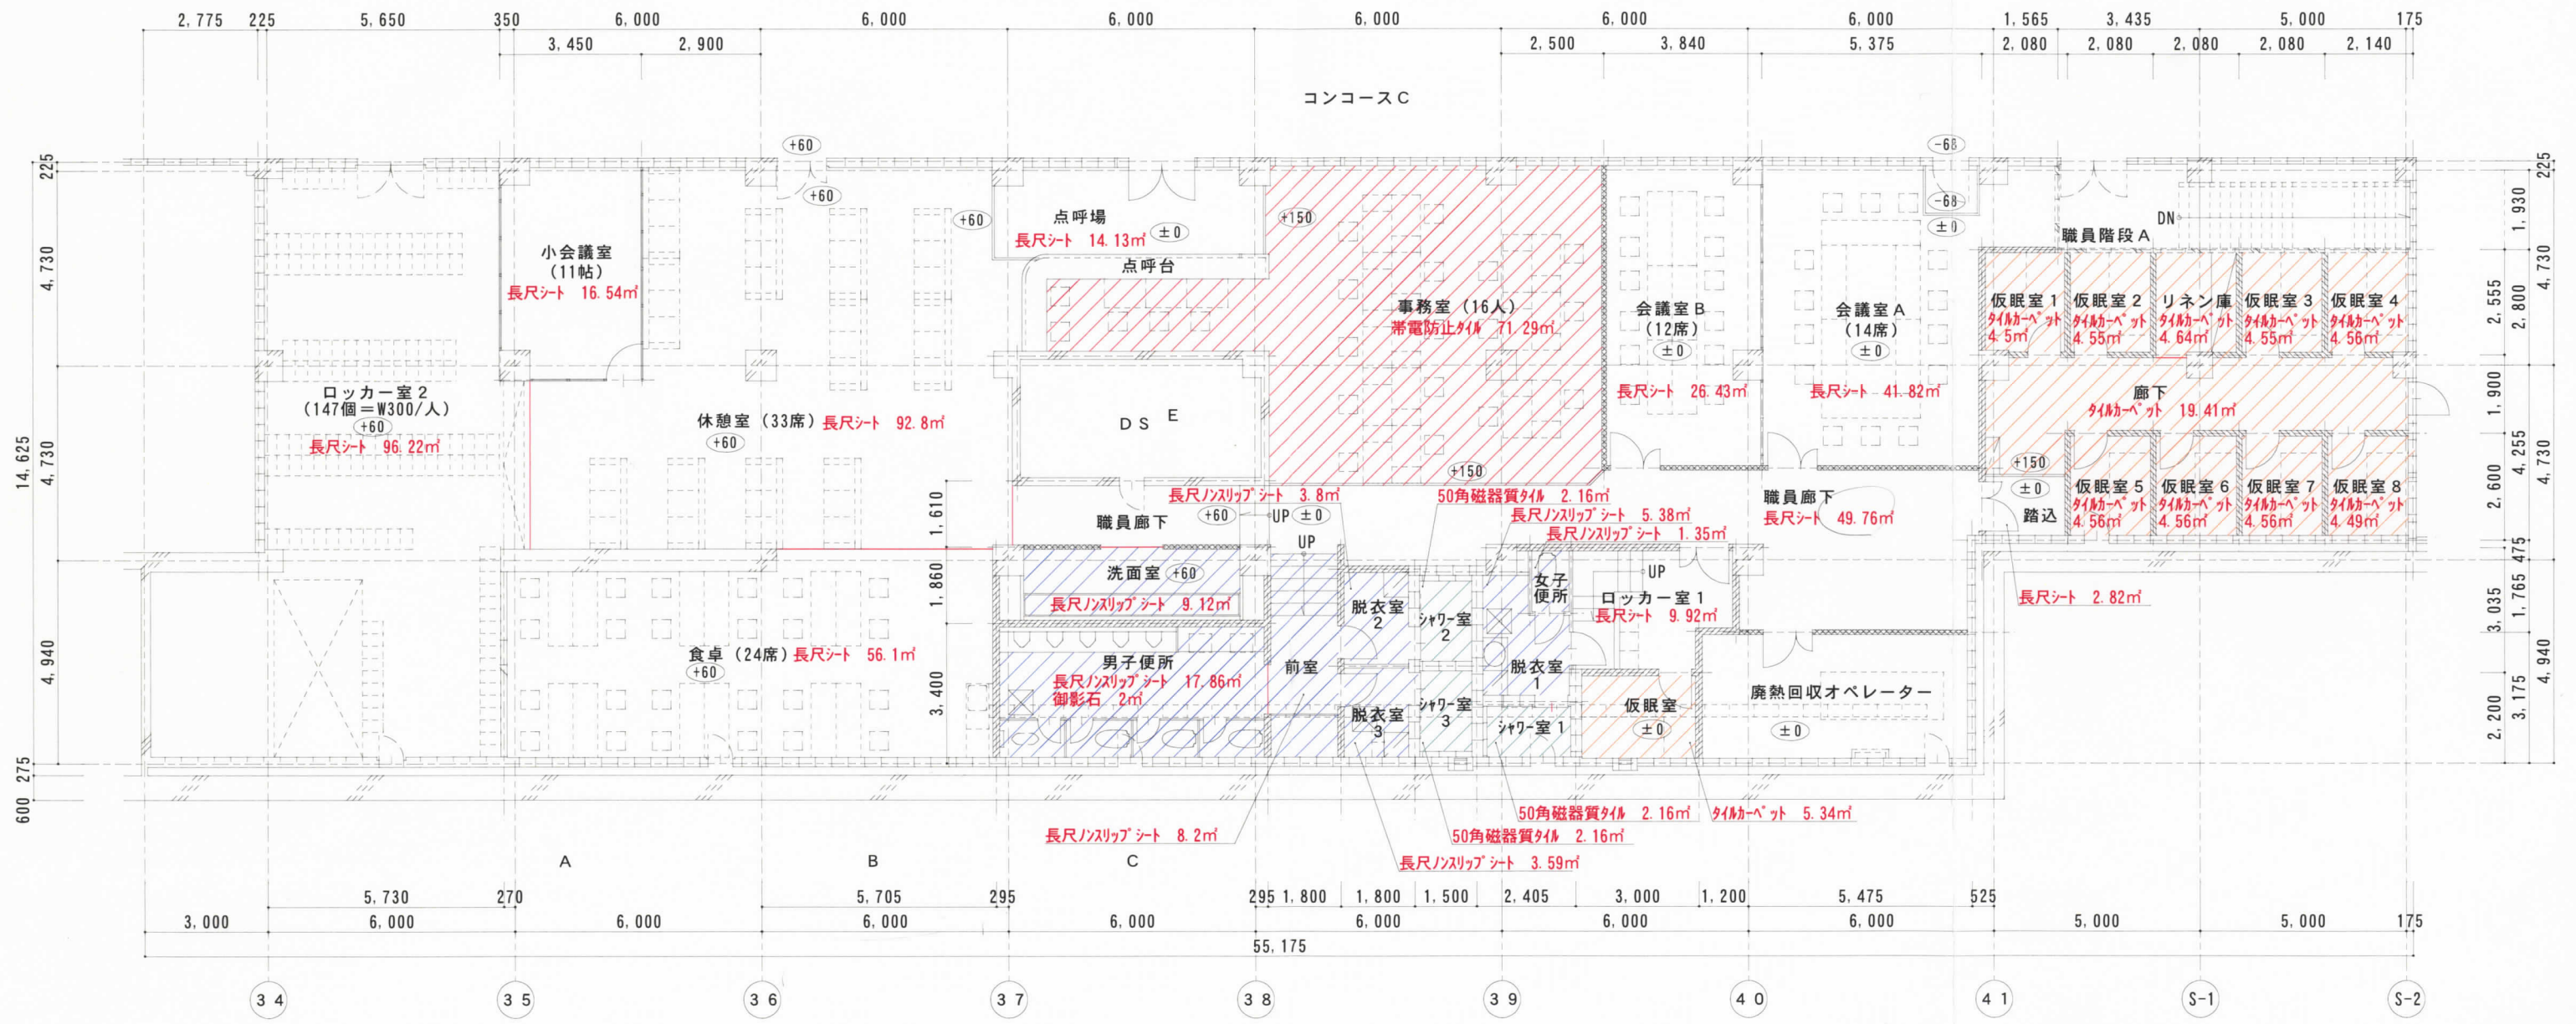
2,775 225 5,650 350 6,000 6,000 6,000 6,000 6,000 6,000 1,565 3,435 5,000 175
3,450 2,900 2,500 3,840 5,375 2,080 2,080 2,080 2,080 2,140

コンコースC

225 4,730 14,625 4,730 4,940 275 600

+60 +60 +60 -68 -68 ±0

点呼場
長尺シート 14.13㎡ ±0
+150
点呼台

小会議室
(11帖)
長尺シート 16.54㎡

事務室(16人)
帯電防止タイル 71.29㎡

会議室B
(12席)
±0
長尺シート 26.43㎡

会議室A
(14席)
±0
長尺シート 41.82㎡

DN
職員階段A

仮眠室1
タイルカーペット
4.5㎡

仮眠室2
タイルカーペット
4.55㎡

リネン庫
タイルカーペット
4.64㎡

仮眠室3
タイルカーペット
4.55㎡

仮眠室4
タイルカーペット
4.56㎡

廊下
タイルカーペット 19.41㎡

ロッカー室2
(147個=W300/人)
+60
長尺シート 96.22㎡

休憩室(33席)長尺シート 92.8㎡
+60

DS E

+150

+150
±0

仮眠室5
タイルカーペット
4.56㎡

仮眠室6
タイルカーペット
4.56㎡

仮眠室7
タイルカーペット
4.56㎡

仮眠室8
タイルカーペット
4.49㎡

踏込

長尺ノンスリップシート 3.8㎡
50角磁器質タイル 2.16㎡
長尺ノンスリップシート 5.38㎡
長尺ノンスリップシート 1.35㎡

職員廊下
長尺シート 49.76㎡

1,610
職員廊下
+60 UP ±0
UP

1,860
洗面室 +60
長尺ノンスリップシート 9.12㎡

脱衣室
2
シャワー室
2
女子
便所
UP
ロッカー室1
長尺シート 9.92㎡

長尺シート 2.82㎡

食卓(24席)長尺シート 56.1㎡
+60

3,400
男子便所
長尺ノンスリップシート 17.86㎡
御影石 2㎡

前室

脱衣室
1

脱衣室
3
シャワー室
3
シャワー室1

仮眠室
±0

廃熱回収オペレーター
±0

1,930 2,555 2,800 4,730 1,900 4,255 4,730 2,600 475 1,765 3,035 4,940 3,175 2,200

50角磁器質タイル 2.16㎡
タイルカーペット 5.34㎡
長尺ノンスリップシート 8.2㎡
50角磁器質タイル 2.16㎡
長尺ノンスリップシート 3.59㎡

A B C

5,730 270 5,705 295 295 1,800 1,800 1,500 2,405 3,000 1,200 5,475 525
3,000 6,000 6,000 6,000 6,000 6,000 6,000 6,000 5,000 5,000 175
55,175

34 35 36 37 38 39 40 41 S-1 S-2